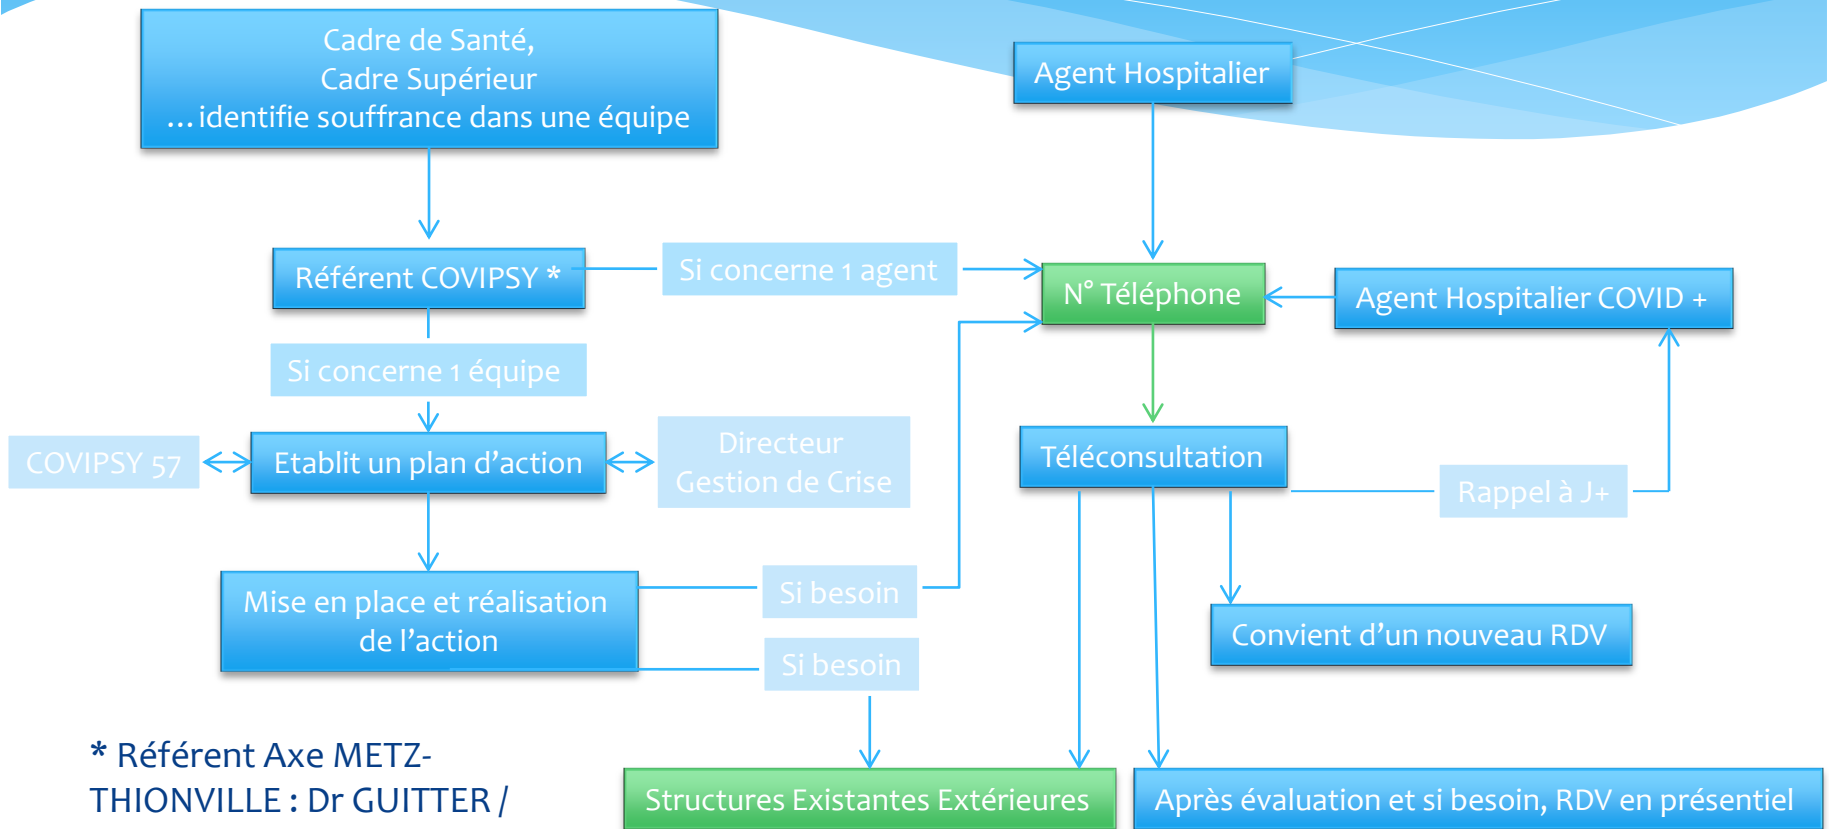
Cadre de Santé,
Cadre Supérieur
… identifie souffrance dans une équipe

Agent Hospitalier

Référent COVIPSY *

Si concerne 1 agent

N° Téléphone

Agent Hospitalier COVID +

Si concerne 1 équipe

COVIPSY 57

Etablit un plan d'action

Directeur
Gestion de Crise

Téléconsultation

Rappel à J+

Mise en place et réalisation de l'action

Si besoin

Si besoin

Convient d'un nouveau RDV

* Référent Axe METZ-THIONVILLE : Dr GUITTER /

Structures Existantes Extérieures

Après évaluation et si besoin, RDV en présentiel